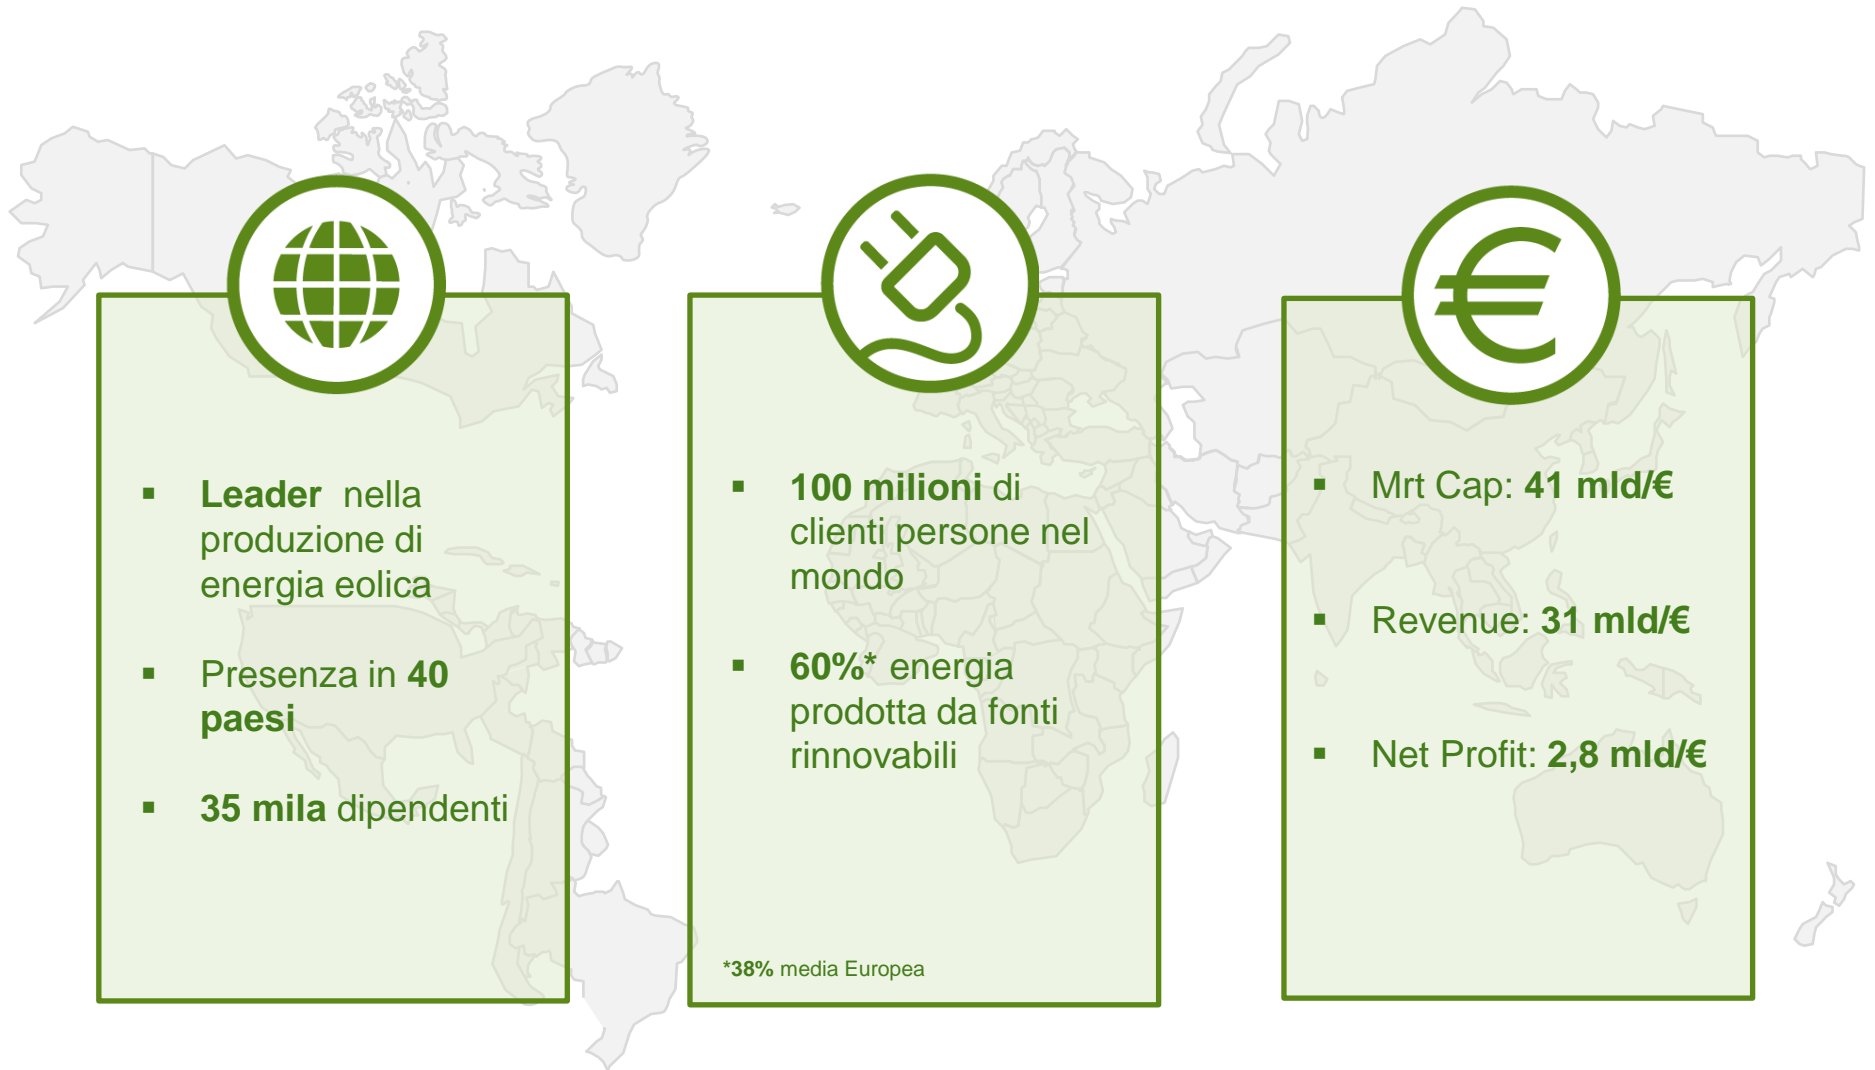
▪ Leader nella produzione di energia eolica

▪ Presenza in 40 paesi

▪ 35 mila dipendenti

▪ 100 milioni di clienti persone nel mondo

▪ 60%* energia prodotta da fonti rinnovabili

*38% media Europea

▪ Mrt Cap: 41 mld/€

▪ Revenue: 31 mld/€

▪ Net Profit: 2,8 mld/€